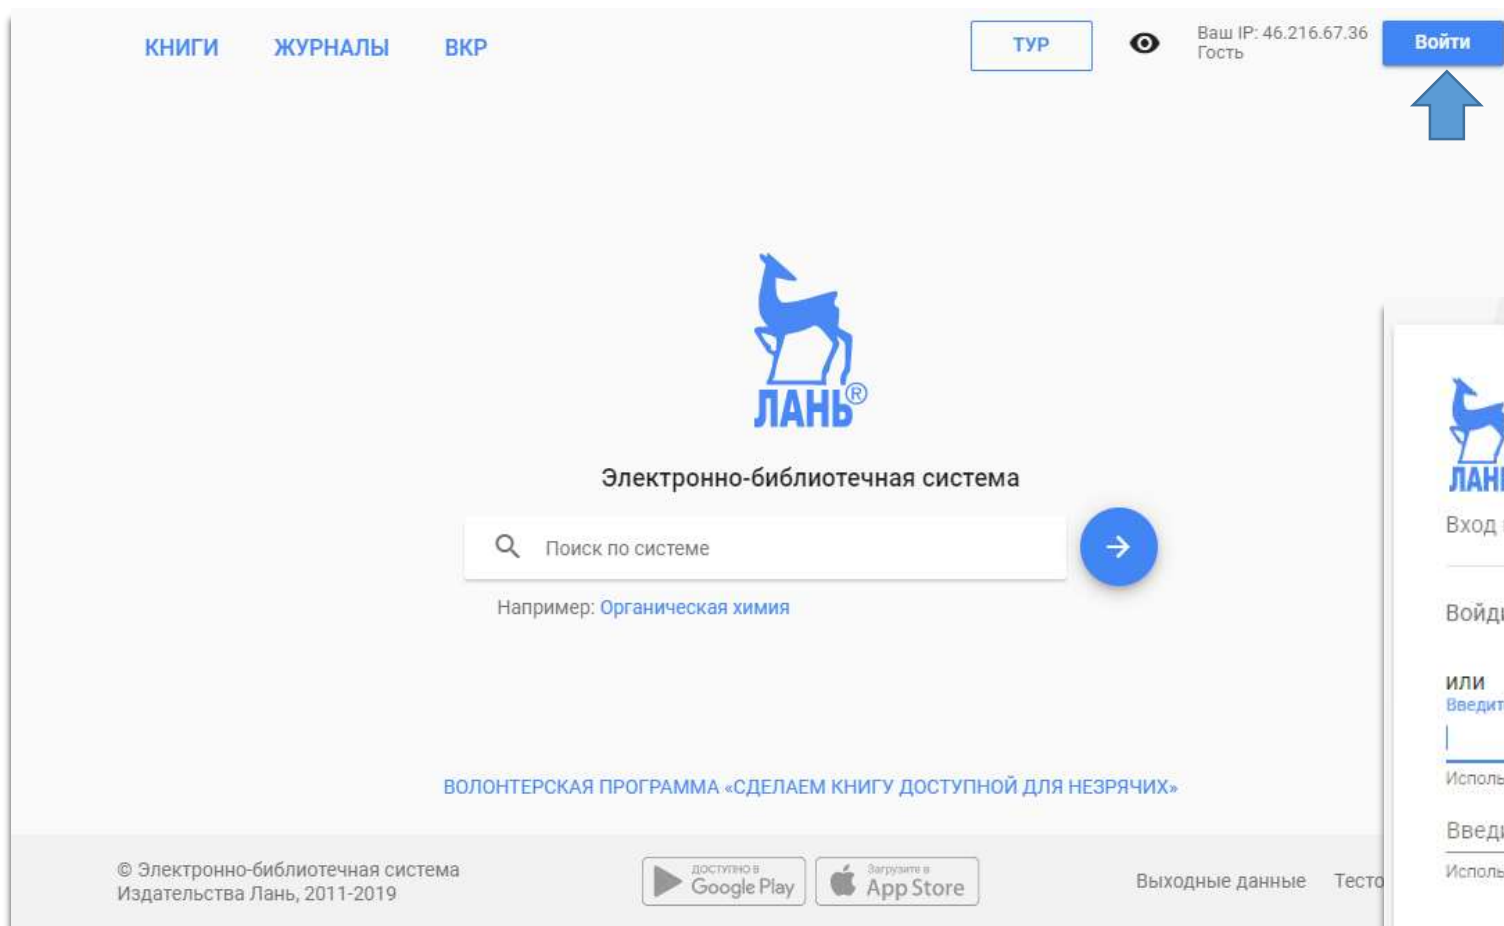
КНИГИ ЖУРНАЛЫ ВКР

ТУР

Ваш IP: 46.216.67.36
Гость

Войти

ЛАНЬ®

Электронно-библиотечная система

Поиск по системе

Например: Органическая химия

ВОЛОНТЕРСКАЯ ПРОГРАММА «СДЕЛАЕМ КНИГУ ДОСТУПНОЙ ДЛЯ НЕЗРЯЧИХ»

© Электронно-библиотечная система
Издательства Лань, 2011-2019

ДОСТУПНО В Google Play

Загрузите в App Store

Выходные данные Тесто

ЛАН
Вход
Войд
или
Введит
Исполь
Введ
Исполь